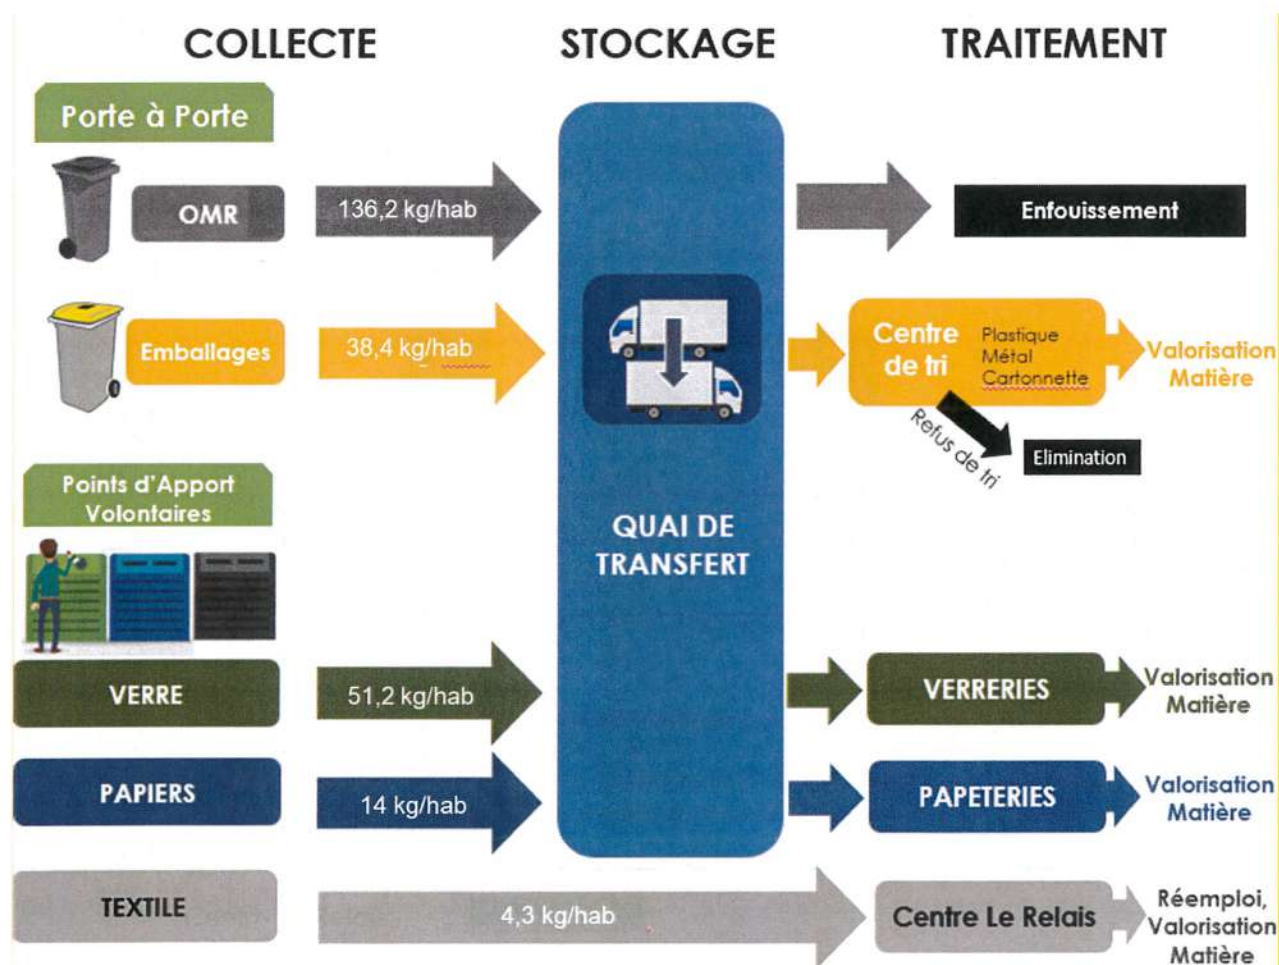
COLLECTE

STOCKAGE

TRAITEMENT

Porte à Porte

OMR

136,2 kg/hab

Enfouissement

Emballages

38,4 kg/hab

Centre de tri

Plastique
Métal
Cartonnette

Valorisation Matière

Refus de tri

Elimination

Points d'Apport Volontaires

QUAI DE TRANSFERT

VERRE

51,2 kg/hab

VERRERIES

Valorisation Matière

PAPIERS

14 kg/hab

PAPETERIES

Valorisation Matière

TEXTILE

4,3 kg/hab

Centre Le Relais

Réemploi, Valorisation Matière